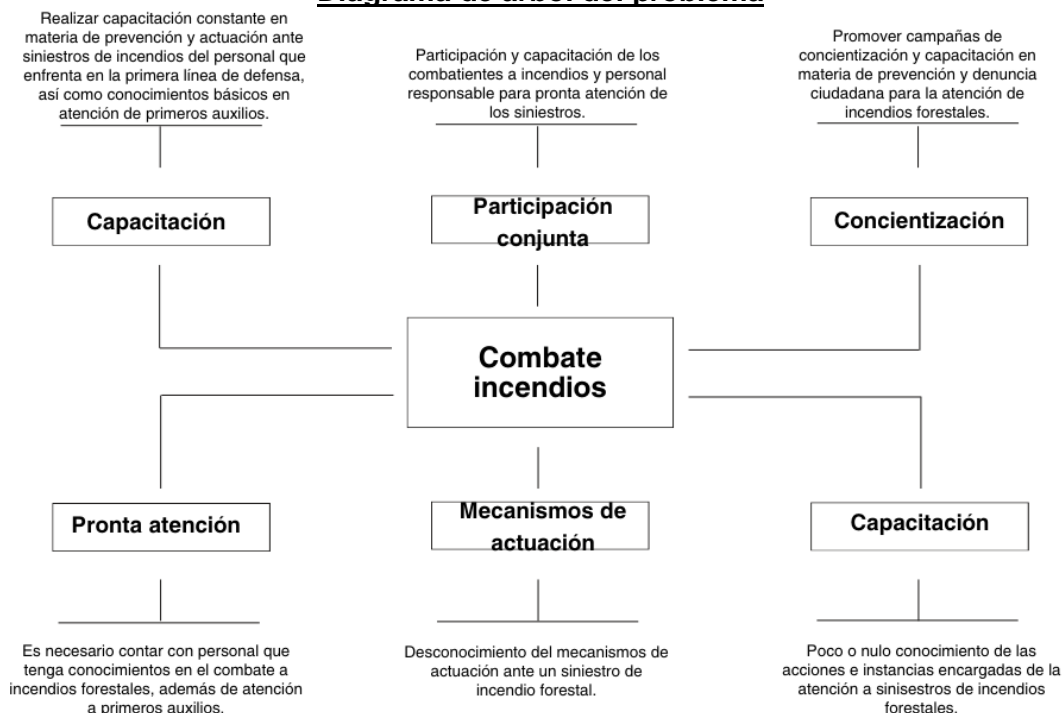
Diagrama de árbol del problema

Realizar capacitación constante en materia de prevención y actuación ante siniestros de incendios del personal que enfrenta en la primera línea de defensa, así como conocimientos básicos en atención de primeros auxilios.

Participación y capacitación de los combatientes a incendios y personal responsable para pronta atención de los siniestros.

Promover campañas de concientización y capacitación en materia de prevención y denuncia ciudadana para la atención de incendios forestales.

Capacitación

Participación conjunta

Concientización

Combate incendios

Pronta atención

Mecanismos de actuación

Capacitación

Es necesario contar con personal que tenga conocimientos en el combate a incendios forestales, además de atención a primeros auxilios.

Desconocimiento del mecanismos de actuación ante un siniestro de incendio forestal.

Poco o nulo conocimiento de las acciones e instancias encargadas de la atención a sinisestros de incendios forestales.